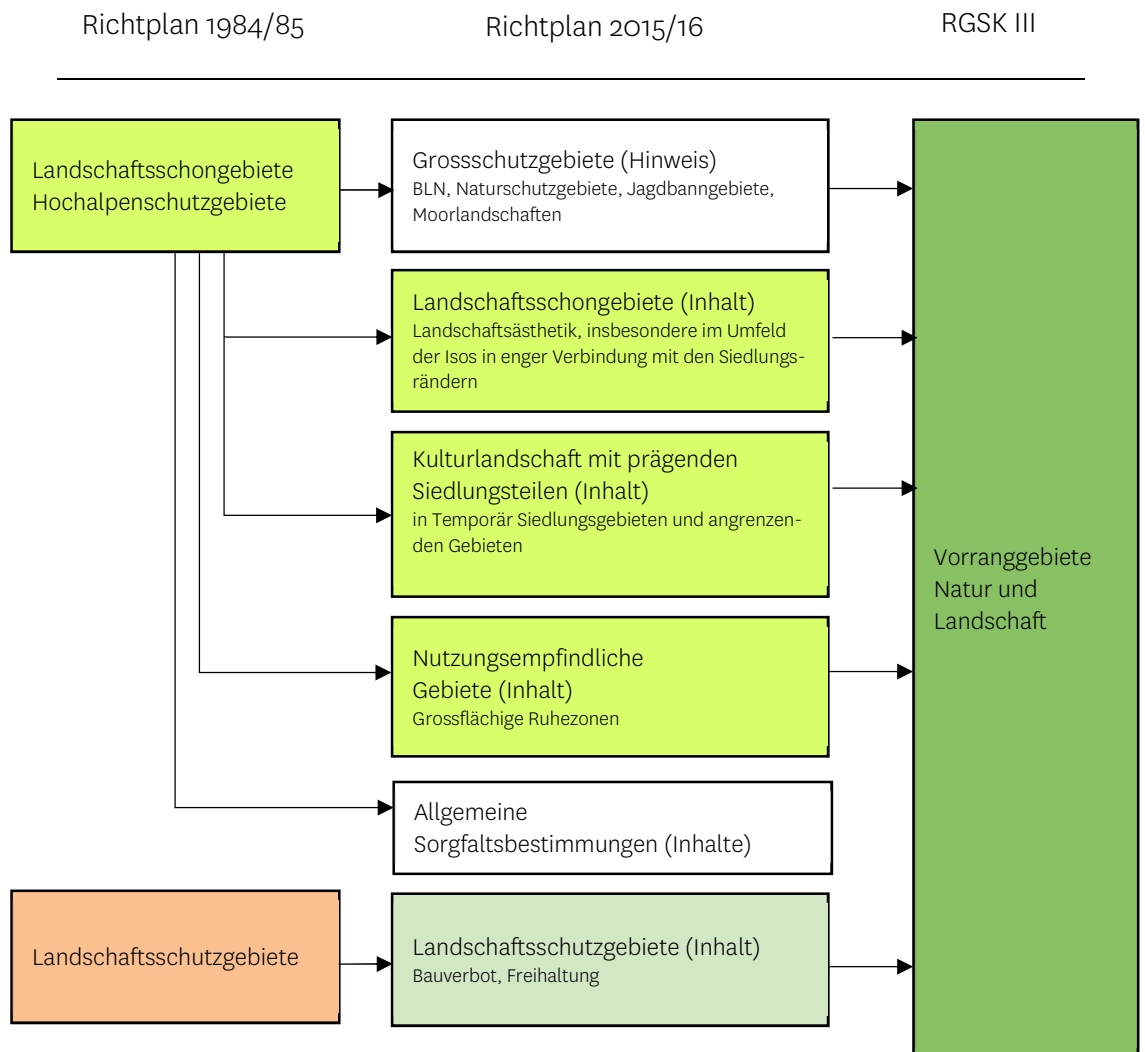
Richtplan 1984/85

Richtplan 2015/16

RGSK III

Landschaftsschongebiete
Hochalpenschutzgebiete

Grossschutzgebiete (Hinweis)
BLN, Naturschutzgebiete, Jagdbanngebiete, Moorlandschaften

Landschaftsschongebiete (Inhalt)
Landschaftsästhetik, insbesondere im Umfeld der Isos in enger Verbindung mit den Siedlungsrändern

Kulturlandschaft mit prägenden Siedlungsteilen (Inhalt)
in Temporär Siedlungsgebieten und angrenzenden Gebieten

Nutzungsempfindliche Gebiete (Inhalt)
Grossflächige Ruhezonen

Allgemeine Sorgfaltsbestimmungen (Inhalte)

Landschaftsschutzgebiete

Landschaftsschutzgebiete (Inhalt)
Bauverbot, Freihaltung

Vorranggebiete
Natur und
Landschaft